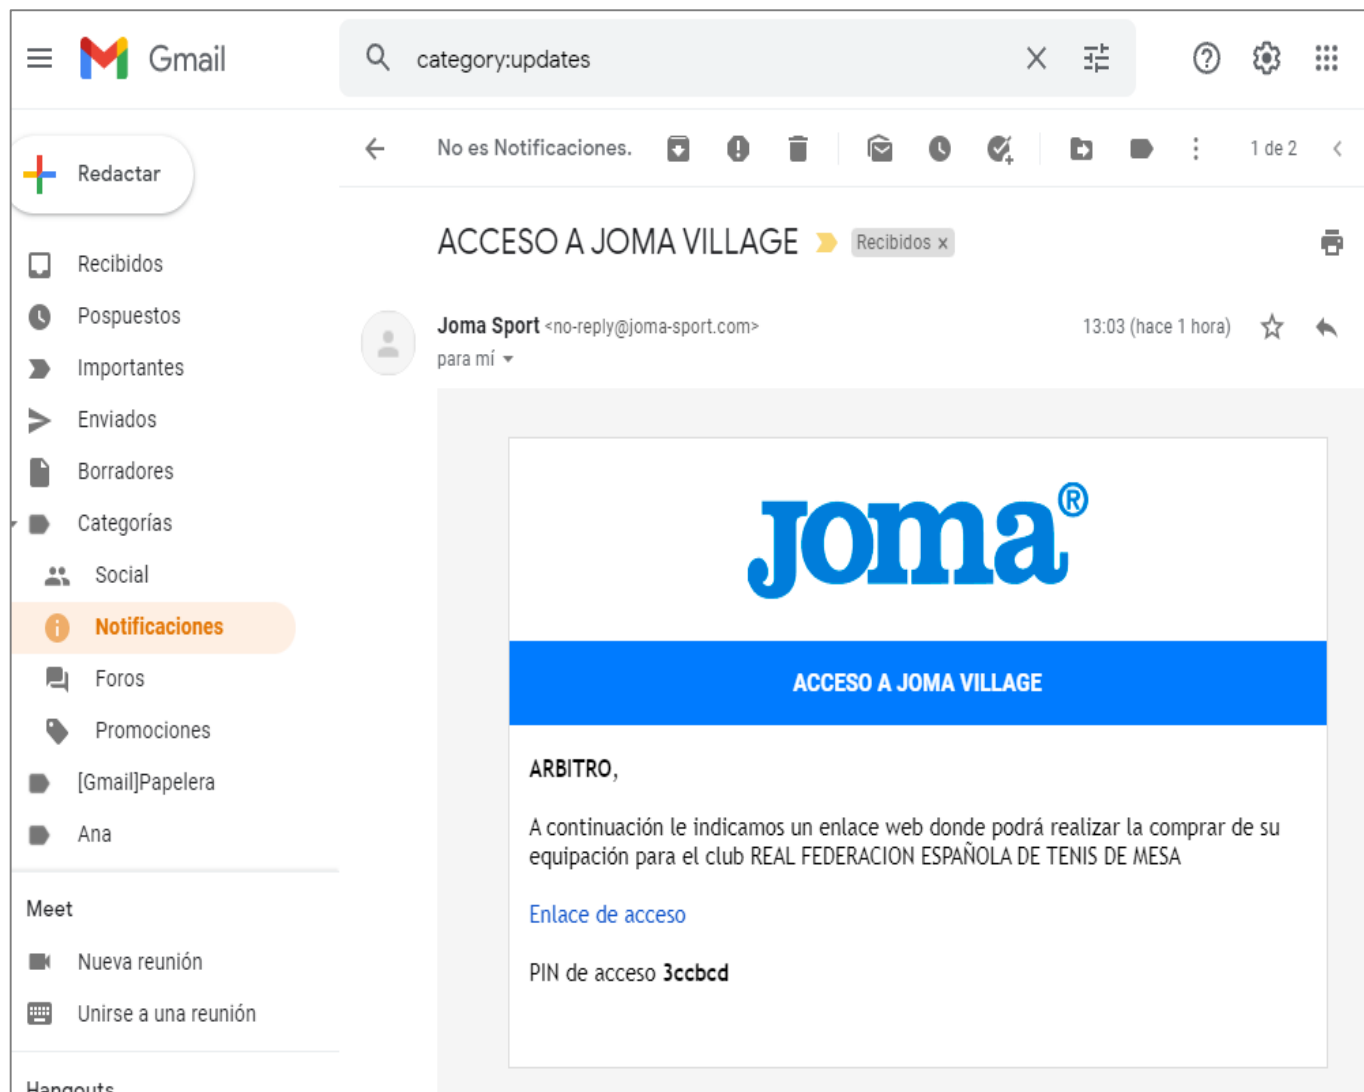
Gmail

category:updates

Redactar

Recibidos
Pospuestos
Importantes
Enviados
Borradores
Categorías
Social
Notificaciones
Foros
Promociones
[Gmail]Papelera
Ana

Meet
Nueva reunión
Unirse a una reunión

Hangouts

No es Notificaciones.

1 de 2

ACCESO A JOMA VILLAGE Recibidos x

Joma Sport <no-reply@joma-sport.com>
para mí

13:03 (hace 1 hora)

joma®

ACCESO A JOMA VILLAGE

ARBITRO,

A continuación le indicamos un enlace web donde podrá realizar la comprar de su equipación para el club REAL FEDERACION ESPAÑOLA DE TENIS DE MESA

Enlace de acceso

PIN de acceso **3ccbcd**